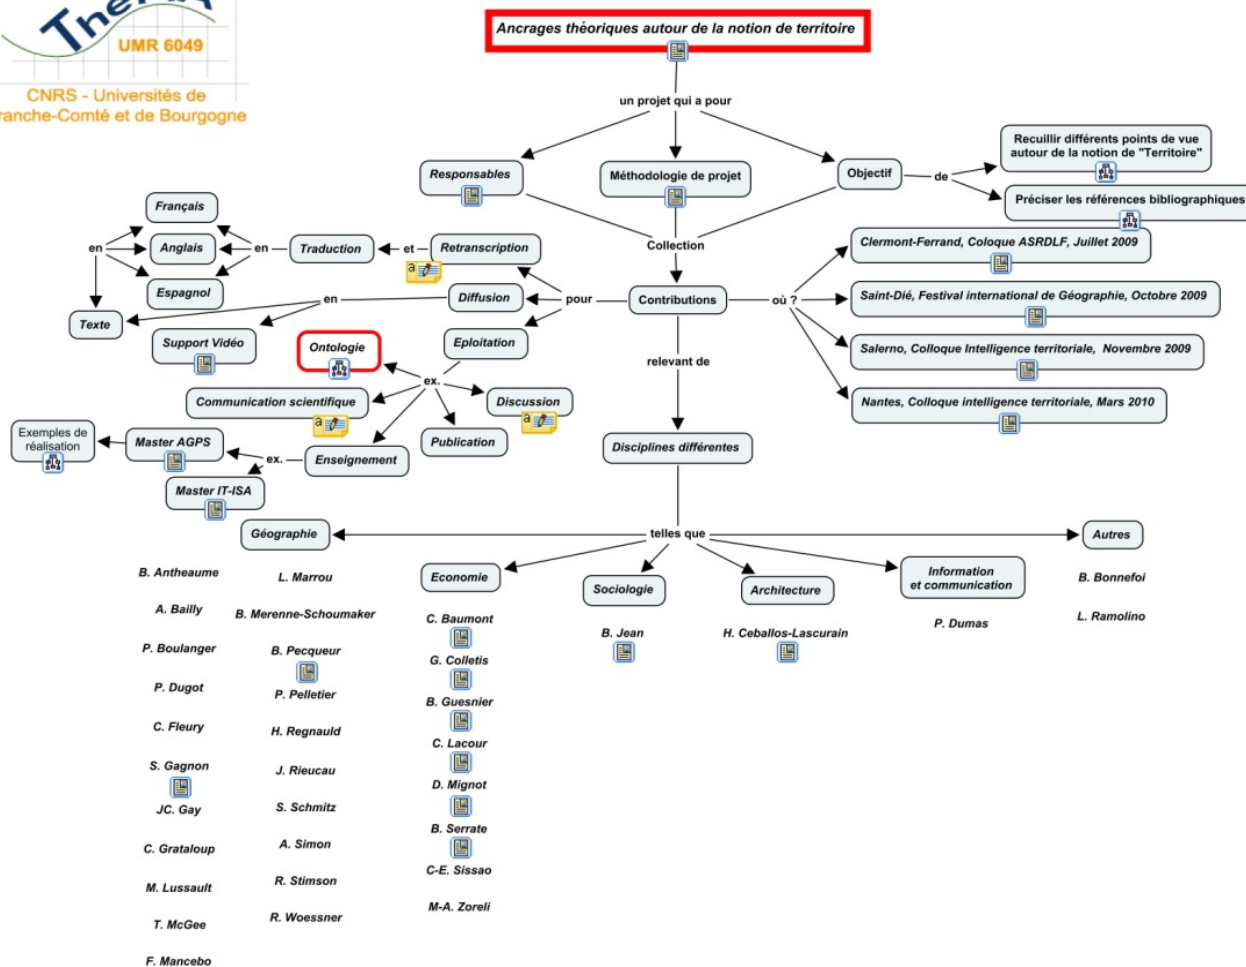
The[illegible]
UMR 6049
CNRS - Universités de
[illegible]ranche-Comté et de Bourgogne

Ancrages théoriques autour de la notion de territoire

un projet qui a pour

Responsables

Méthodologie de projet

Objectif

de

Recuillir différents points de vue autour de la notion de "Territoire"

Préciser les références bibliographiques

Collection

Français

Anglais

Espagnol

en

en

Traduction

et

Retranscription

Texte

en

Diffusion

pour

Contributions

où ?

Clermont-Ferrand, Coloque ASRDLF, Juillet 2009

Saint-Dié, Festival international de Géographie, Octobre 2009

Salerno, Colloque Intelligence territoriale, Novembre 2009

Nantes, Colloque intelligence territoriale, Mars 2010

Support Vidéo

Ontologie

Eploitation

relevant de

ex.

Communication scientifique

Discussion

Exemples de réalisation

Master AGPS

ex.

Enseignement

Publication

Disciplines différentes

Master IT-ISA

Géographie

telles que

Autres

Economie

Sociologie

Architecture

Information et communication

B. Antheaume

A. Bailly

P. Boulanger

P. Dugot

C. Fleury

S. Gagnon

JC. Gay

C. Grataloup

M. Lussault

T. McGee

F. Mancebo

L. Marrou

B. Merenne-Schoumaker

B. Pecqueur

P. Pelletier

H. Regnauld

J. Rieucau

S. Schmitz

A. Simon

R. Stimson

R. Woessner

C. Baumont

G. Colletis

B. Guesnier

C. Lacour

D. Mignot

B. Serrate

C-E. Sissao

M-A. Zoreli

B. Jean

H. Ceballos-Lascurain

P. Dumas

B. Bonnefoi

L. Ramolino